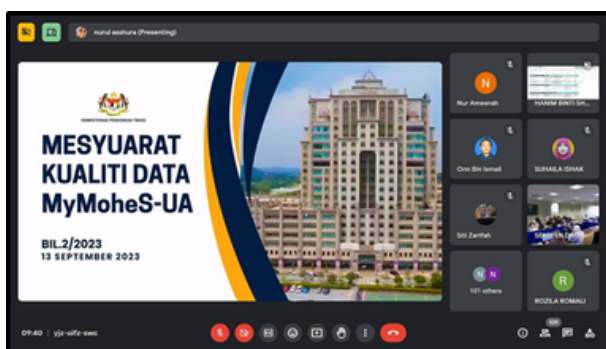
nurul asshura (Presenting)

KEMENTERIAN PENDIDIKAN TINGGI

MESYUARAT KUALITI DATA MyMoheS-UA

BIL.2/2023
13 SEPTEMBER 2023

N
Nur Amerah

HANIM BINTI SH...

Onn Bin Ismail

SUHAILA ISHAK

Siti Zarifah

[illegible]

N N
101 others

R
ROZILA ROMALI

09:40 | yjz-oifz-swc

105